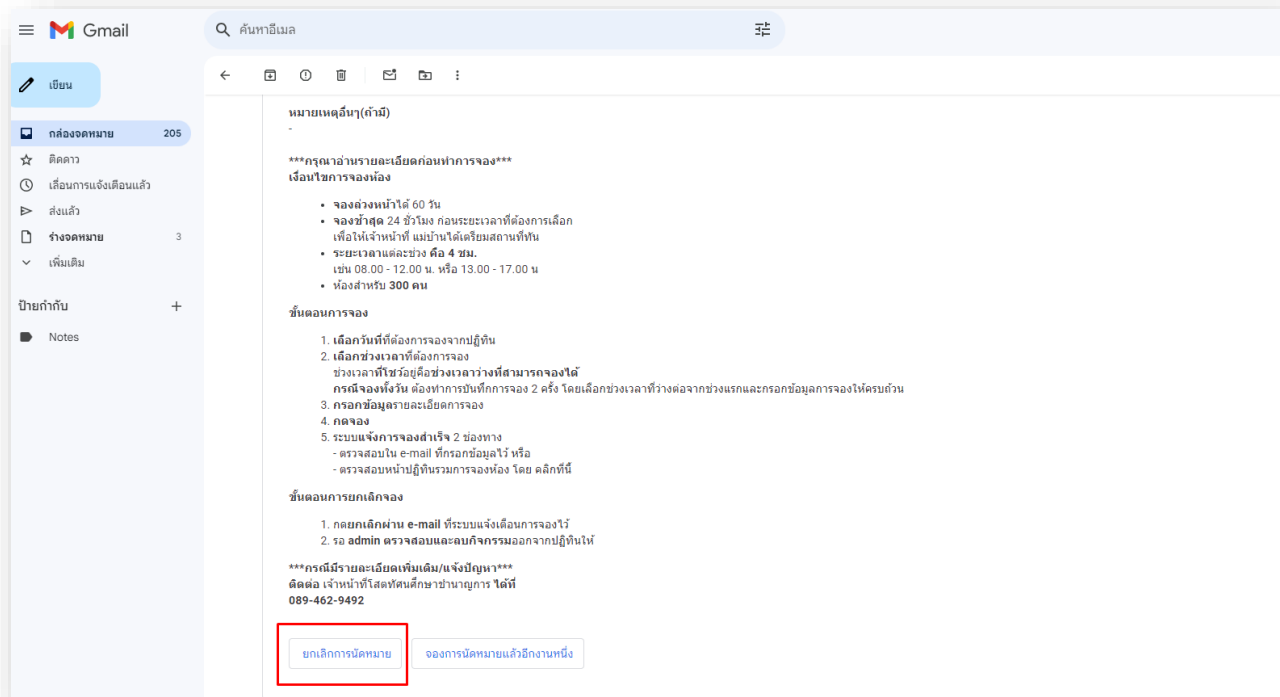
Gmail

ค้นหาอีเมล

เขียน

กล่องจดหมาย 205
ติดดาว
เลื่อนการแจ้งเตือนแล้ว
ส่งแล้ว
ร่างจดหมาย 3
เพิ่มเติม

ป้ายกำกับ +

Notes

หมายเหตุอื่นๆ(ถ้ามี)
-

***กรุณาอ่านรายละเอียดก่อนทำการจอง***
เงื่อนไขการจองห้อง

- จองล่วงหน้าได้ 60 วัน
- จองช้าสุด 24 ชั่วโมง ก่อนระยะเวลาที่ต้องการเลือก เพื่อให้เจ้าหน้าที่ แม่บ้านได้เตรียมสถานที่ทัน
- ระยะเวลาแต่ละช่วง คือ 4 ชม. เช่น 08.00 - 12.00 น. หรือ 13.00 - 17.00 น
- ห้องสำหรับ 300 คน

ขั้นตอนการจอง

1. เลือกวันที่ที่ต้องการจองจากปฏิทิน
2. เลือกช่วงเวลาที่ต้องการจอง
ช่วงเวลาที่ใช้วัยยู่คือช่วงเวลาว่างที่สามารถจองได้
กรณีจองทั้งวัน ต้องทำการบันทึกการจอง 2 ครั้ง โดยเลือกช่วงเวลาที่ว่างต่อจากช่วงแรกและกรอกข้อมูลการจองให้ครบถ้วน
3. กรอกข้อมูลรายละเอียดการจอง
4. กดจอง
5. ระบบแจ้งการจองสำเร็จ 2 ช่องทาง
- ตรวจสอบใน e-mail ที่กรอกข้อมูลไว้ หรือ
- ตรวจสอบหน้าปฏิทินรวมการจองห้อง โดย คลิกที่นี่

ขั้นตอนการยกเลิกจอง

1. กดยกเลิกผ่าน e-mail ที่ระบบแจ้งเตือนการจองไว้
2. รอ admin ตรวจสอบและลบกิจกรรมออกจากปฏิทินให้

***กรณีมีรายละเอียดเพิ่มเติม/แจ้งปัญหา***
ติดต่อ เจ้าหน้าที่โสตทัศนศึกษาชำนาญการ ได้ที่
089-462-9492

ยกเลิกการนัดหมาย
จองการนัดหมายแล้วอีกงานหนึ่ง